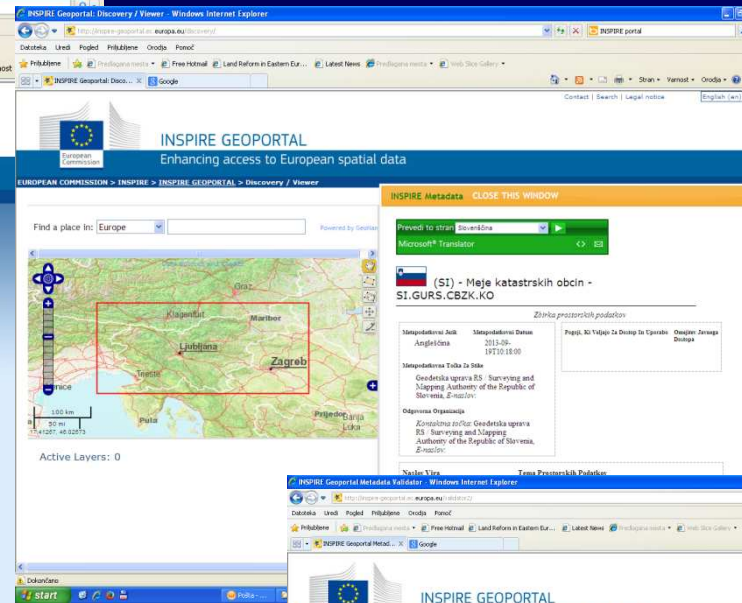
INSPIRE Geoportal: Discovery / Viewer - Windows Internet Explorer

http://inspire-geoportal.ec.europa.eu/discovery/

INSPIRE portal

Datoteka Uredi Pogled Priljubljene Orodja Pomoč

Priljubljene Predlagana mesta Free Hotmail Land Reform in Eastern Eur... Latest News Predlagana mesta Web Slice Gallery

INSPIRE Geoportal: Disco... Google

Stran Varnost Orodja

Contact | Search | Legal notice English (en)

European Commission

INSPIRE GEOPORTAL
Enhancing access to European spatial data

EUROPEAN COMMISSION > INSPIRE > INSPIRE GEOPORTAL > Discovery / Viewer

Find a place in: Europe

Powered by GeoNames

Graz
Klagenfurt
Maribor
Ljubljana
Zagreb
Trieste
Prijedor
Banja Luka
Pula
nice

100 km
50 mi

Active Layers: 0

INSPIRE Metadata CLOSE THIS WINDOW

Prevedi to stran Slovenščina
Microsoft® Translator

(SI) - Meje katastrskih obcin - SI.GURS.CBZK.KO

Zbirka prostorskih podatkov

| Metapodatkovni Jezik | Metapodatkovni Datum | Pogoji, Ki Veljajo Za Dostop In Uporabo | Omejitev Javnega Dostopa |
|---|---|---|---|
| Angleščina | 2013-09-19T10:18:00 | | |

Metapodatkovna Točka Za Stike
Geodetska uprava RS / Surveying and Mapping Authority of the Republic of Slovenia, E-naslov:

Odgovorna Organizacija
Kontaktna točka: Geodetska uprava RS / Surveying and Mapping Authority of the Republic of Slovenia, E-naslov:

Naslov Vira
Tema Prostorskih Podatkov

INSPIRE Geoportal Metadata Validator - Windows Internet Explorer

http://inspire-geoportal.ec.europa.eu/validator2/

Datoteka Uredi Pogled Priljubljene Orodja Pomoč

Priljubljene Predlagana mesta Free Hotmail Land Reform in Eastern Eur... Latest News Predlagana mesta Web Slice Gallery

INSPIRE Geoportal Metad... Google

INSPIRE GEOPORTAL

Dokončano

start